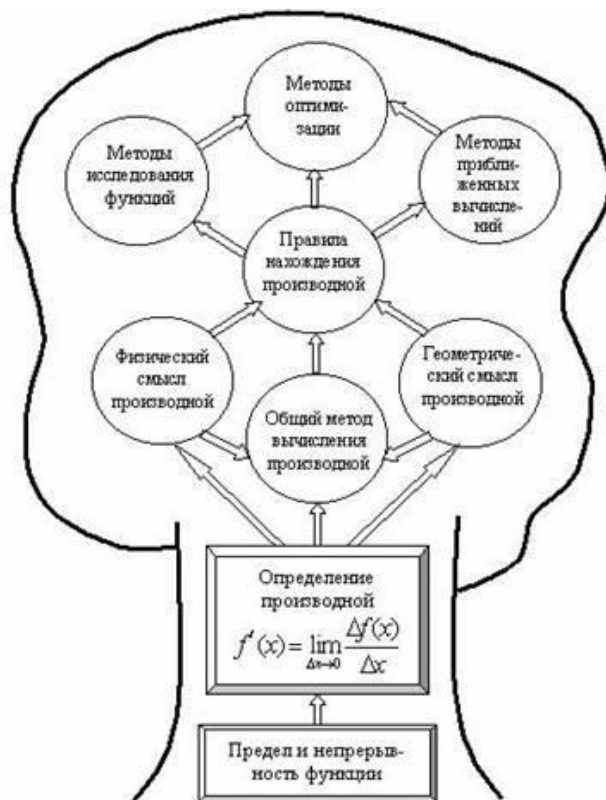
Методы оптимизации

Методы исследования функций

Методы приближенных вычислений

Правила нахождения производной

Физический смысл производной

Геометрический смысл производной

Общий метод вычисления производной

Определение производной
$f'(x) = \lim_{\Delta x \to 0} \frac{\Delta f(x)}{\Delta x}$

Предел и непрерывность функции